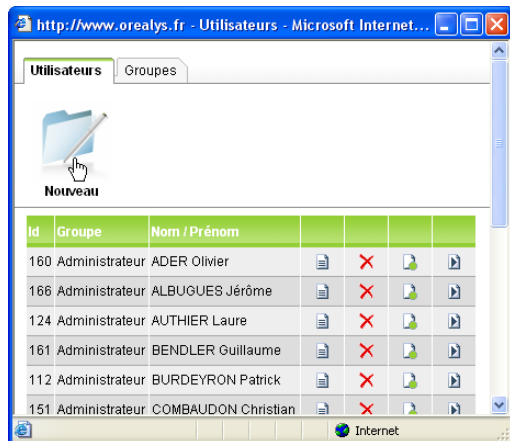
http://www.orealys.fr - Utilisateurs - Microsoft Internet...

Utilisateurs | Groupes

Nouveau

| Id | Groupe | Nom / Prénom | | | | |
|---|---|---|---|---|---|---|
| 160 | Administrateur | ADER Olivier | | | | |
| 166 | Administrateur | ALBUGUES Jérôme | | | | |
| 124 | Administrateur | AUTHIER Laure | | | | |
| 161 | Administrateur | BENDLER Guillaume | | | | |
| 112 | Administrateur | BURDEYRON Patrick | | | | |
| 151 | Administrateur | COMBAUDON Christian | | | | |

Internet